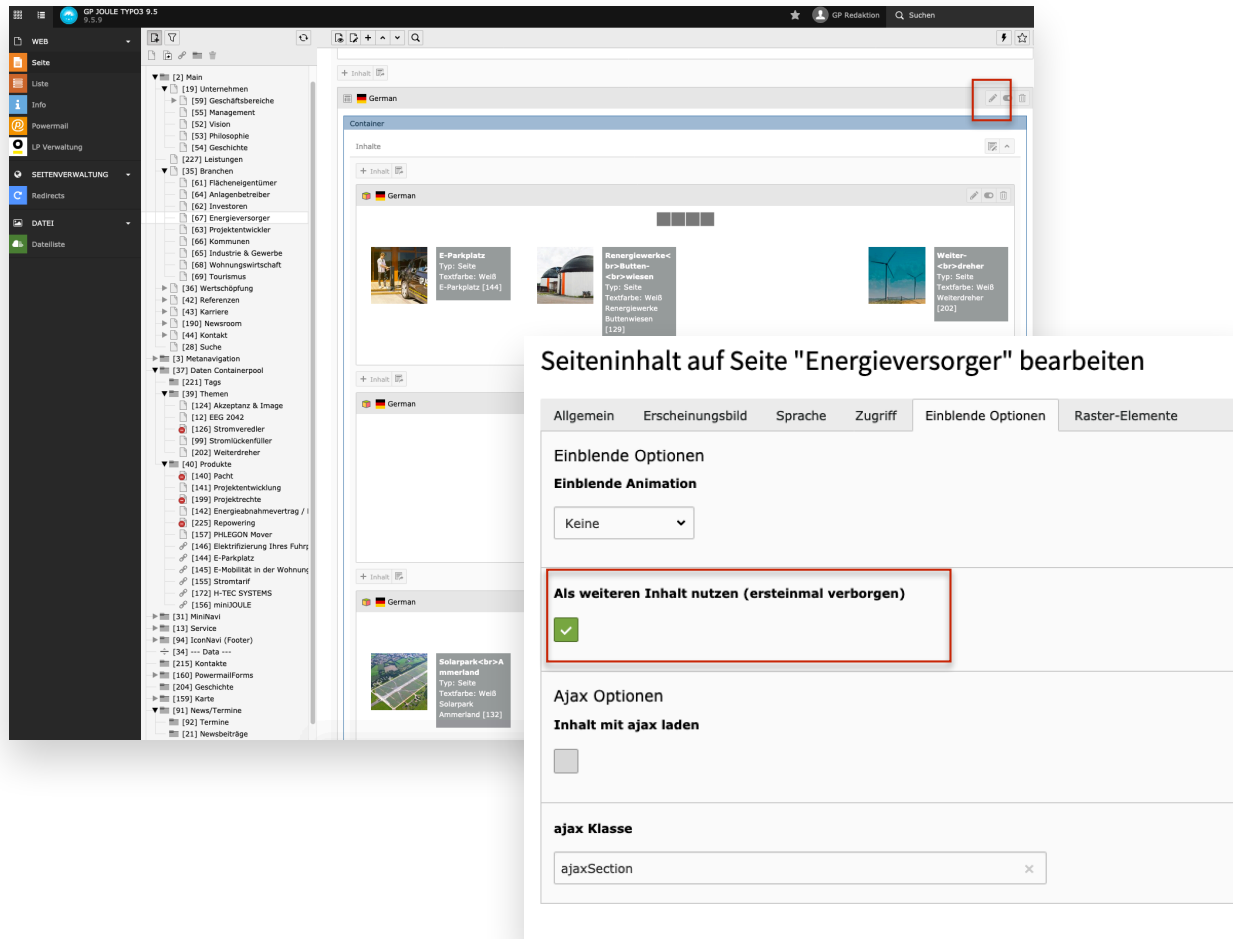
GP JOULE TYPO3 9.5
9.5.9

GP Redaktion
Suchen

WEB
Seite
Liste
Info
Powermail
LP Verwaltung
SEITENVERWALTUNG
Redirects
DATEI
Dateiliste

[2] Main
[19] Unternehmen
[59] Geschäftsbereiche
[55] Management
[52] Vision
[53] Philosophie
[54] Geschichte
[227] Leistungen
[35] Branchen
[61] Flächeneigentümer
[64] Anlagenbetreiber
[62] Investoren
[67] Energieversorger
[63] Projektentwickler
[66] Kommunen
[65] Industrie & Gewerbe
[68] Wohnungswirtschaft
[69] Tourismus
[36] Wertschöpfung
[42] Referenzen
[43] Karriere
[190] Newsroom
[44] Kontakt
[28] Suche
[3] Metanavigation
[37] Daten Containerpool
[221] Tags
[39] Themen
[124] Akzeptanz & Image
[12] EEG 2042
[126] Stromveredler
[99] Stromlückenfüller
[202] Weiterdreher
[40] Produkte
[140] Pacht
[141] Projektentwicklung
[199] Projektrechte
[142] Energieabnahmevertrag / I
[225] Repowering
[157] PHLEGON Mover
[146] Elektrifizierung Ihres Fuhrp
[144] E-Parkplatz
[145] E-Mobilität in der Wohnung
[155] Stromtarif
[172] H-TEC SYSTEMS
[156] miniJOULE
[31] MiniNavi
[13] Service
[94] IconNavi (Footer)
[34] --- Data ---
[215] Kontakte
[160] PowermailForms
[204] Geschichte
[159] Karte
[91] News/Termine
[92] Termine
[21] Newsbeiträge

+ Inhalt
German
Container
Inhalte
+ Inhalt
German
E-Parkplatz
Typ: Seite
Textfarbe: Weiß
E-Parkplatz [144]
Renergiewerke<br>Butten-<br>wiesen
Typ: Seite
Textfarbe: Weiß
Renergiewerke Buttenwiesen
[129]
Weiter-<br>dreher
Typ: Seite
Textfarbe: Weiß
Weiterdreher
[202]
+ Inhalt
German
+ Inhalt
German
Solarpark<br>Ammerland
Typ: Seite
Textfarbe: Weiß
Solarpark Ammerland [132]

Seiteninhalt auf Seite "Energieversorger" bearbeiten
Allgemein
Erscheinungsbild
Sprache
Zugriff
Einblende Optionen
Raster-Elemente
Einblende Optionen
Einblende Animation
Keine
Als weiteren Inhalt nutzen (ersteinmal verborgen)
Ajax Optionen
Inhalt mit ajax laden
ajax Klasse
ajaxSection